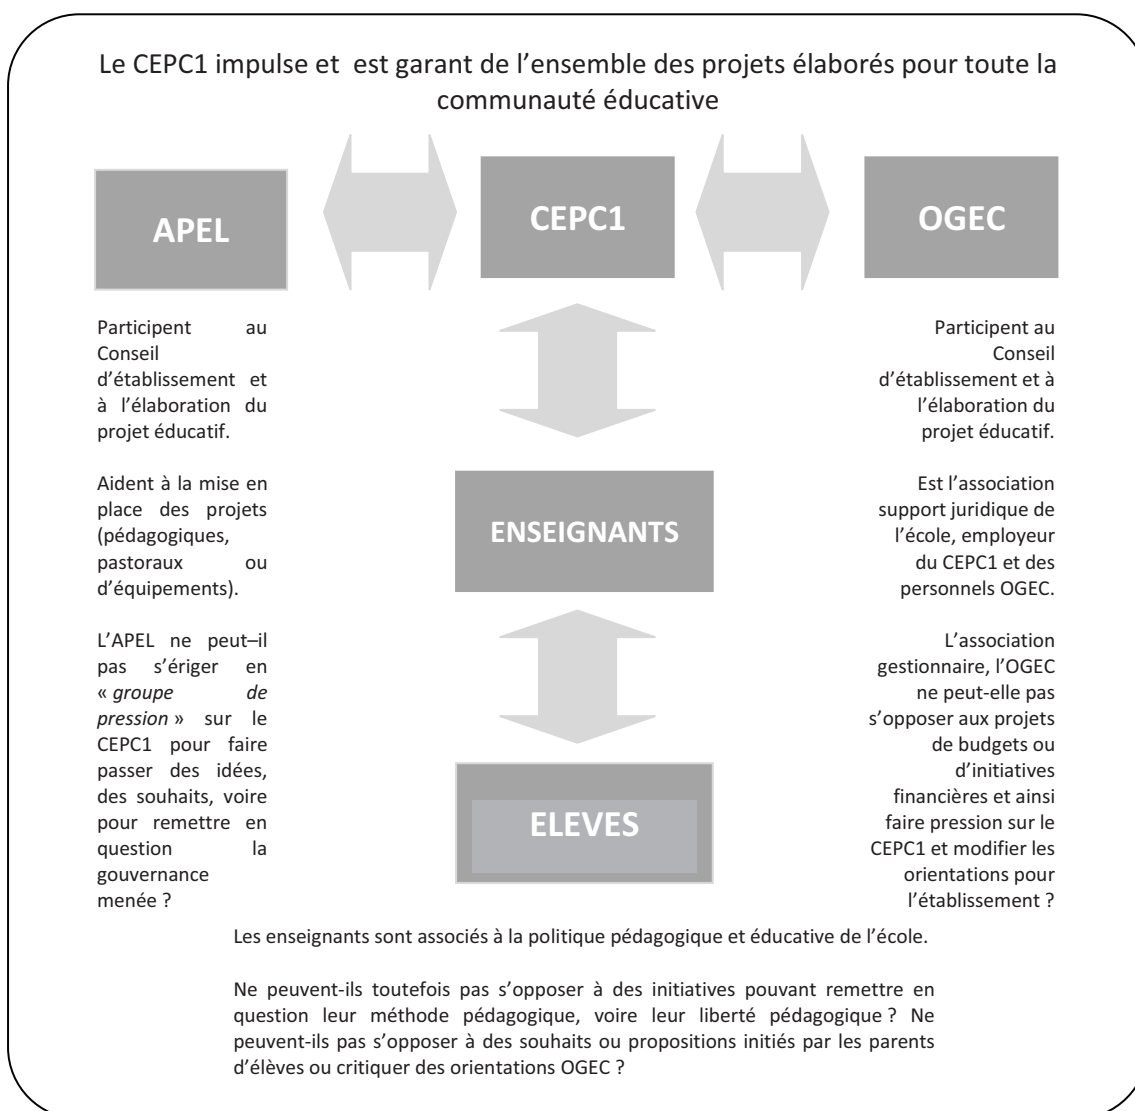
Le CEPC1 impulse et est garant de l'ensemble des projets élaborés pour toute la communauté éducative

APEL

CEPC1

OGEC

Participent au Conseil d'établissement et à l'élaboration du projet éducatif.

Aident à la mise en place des projets (pédagogiques, pastoraux ou d'équipements).

L'APEL ne peut–il pas s'ériger en « *groupe de pression* » sur le CEPC1 pour faire passer des idées, des souhaits, voire pour remettre en question la gouvernance menée ?

ENSEIGNANTS

ELEVES

Participent au Conseil d'établissement et à l'élaboration du projet éducatif.

Est l'association support juridique de l'école, employeur du CEPC1 et des personnels OGEC.

L'association gestionnaire, l'OGEC ne peut-elle pas s'opposer aux projets de budgets ou d'initiatives financières et ainsi faire pression sur le CEPC1 et modifier les orientations pour l'établissement ?

Les enseignants sont associés à la politique pédagogique et éducative de l'école.

Ne peuvent-ils toutefois pas s'opposer à des initiatives pouvant remettre en question leur méthode pédagogique, voire leur liberté pédagogique ? Ne peuvent-ils pas s'opposer à des souhaits ou propositions initiés par les parents d'élèves ou critiquer des orientations OGEC ?